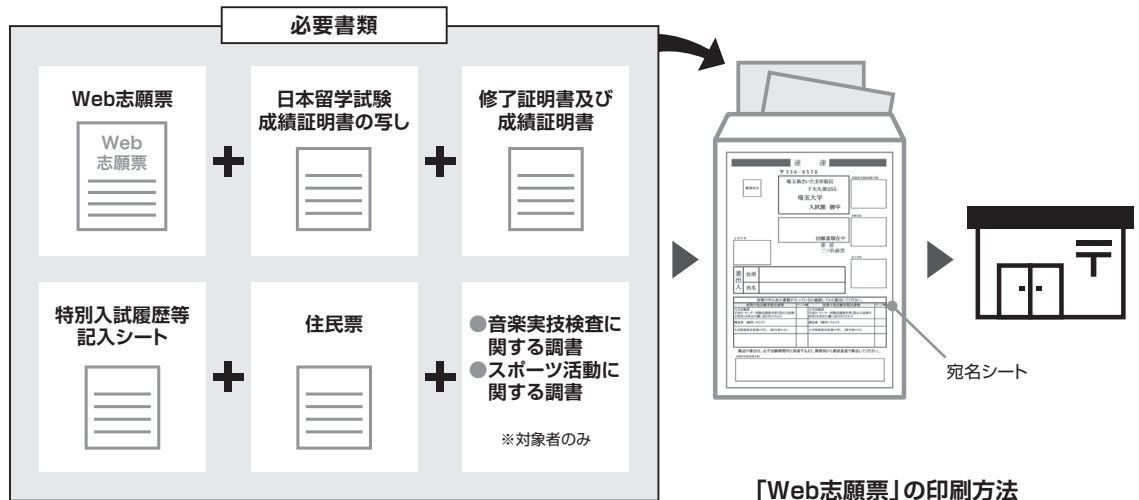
必要書類

Web志願票

Web
志願票

日本留学試験
成績証明書の写し

修了証明書及び
成績証明書

特別入試履歴等
記入シート

住民票

●音楽実技検査に
関する調書
●スポーツ活動に
関する調書

※対象者のみ

速　達

〒338-8570

埼玉県さいたま市桜区
下大久保255
埼玉大学
入試課　御中

出願書類在中

差出人
住所
氏名

宛名シート

「Web志願票」の印刷方法